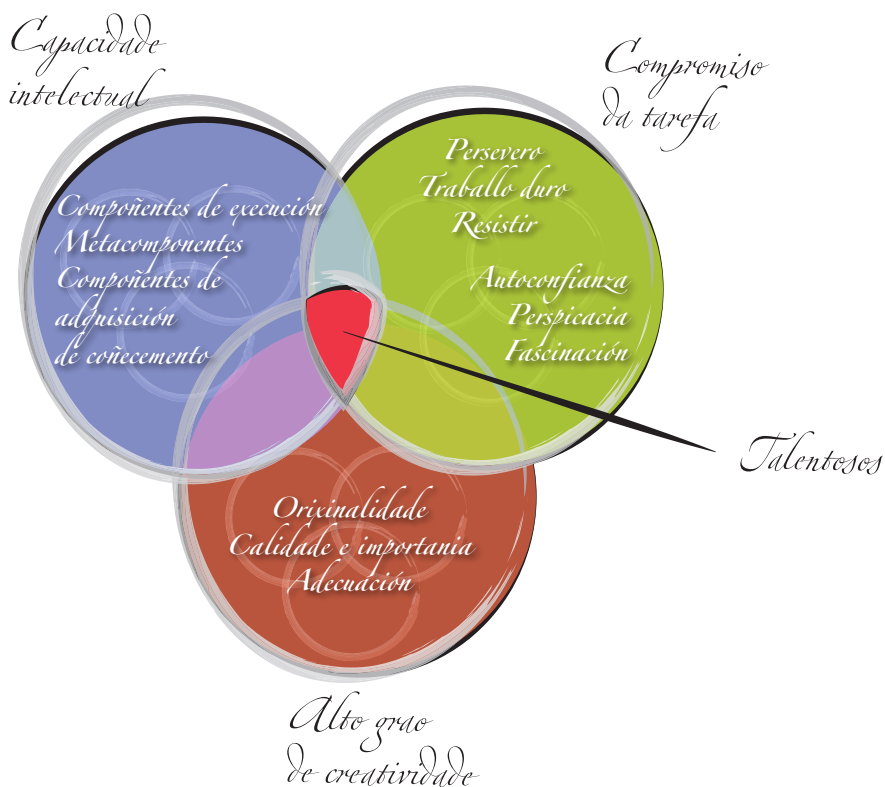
Capacidade intelectual

Compromiso da tarefa

Compoñentes de execución
Metacomponentes
Compoñentes de adquisición de coñecemento

Persevero
Traballo duro
Resistir

Autoconfianza
Perspicacia
Fascinación

Talentosos

Orixinalidade
Calidade e importania
Adecuación

Alto grao de creatividade